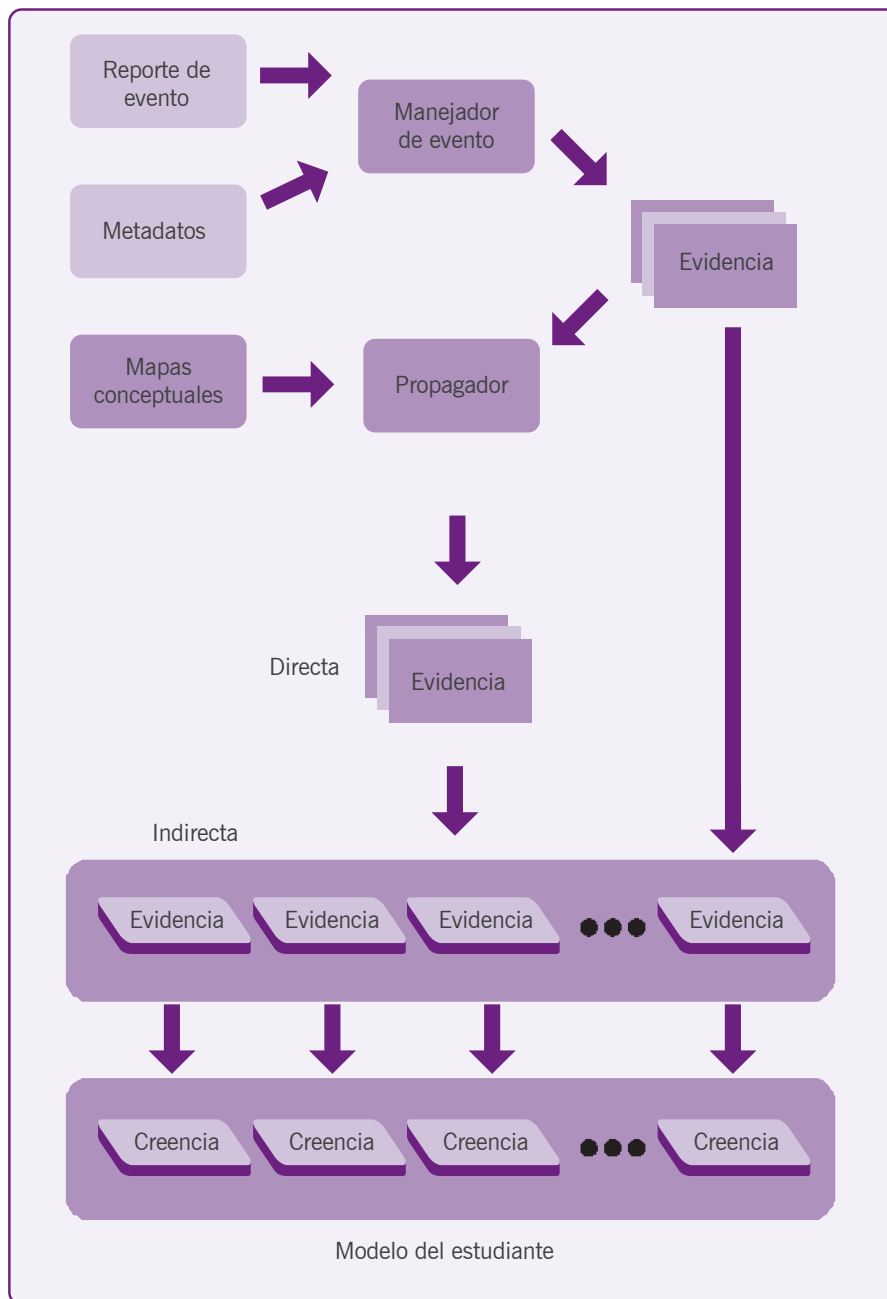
Reporte de evento

Manejador de evento

Metadatos

Evidencia

Mapas conceptuales

Propagador

Directa

Evidencia

Indirecta

Evidencia

Evidencia

Evidencia

Evidencia

Creencia

Creencia

Creencia

Creencia

Modelo del estudiante